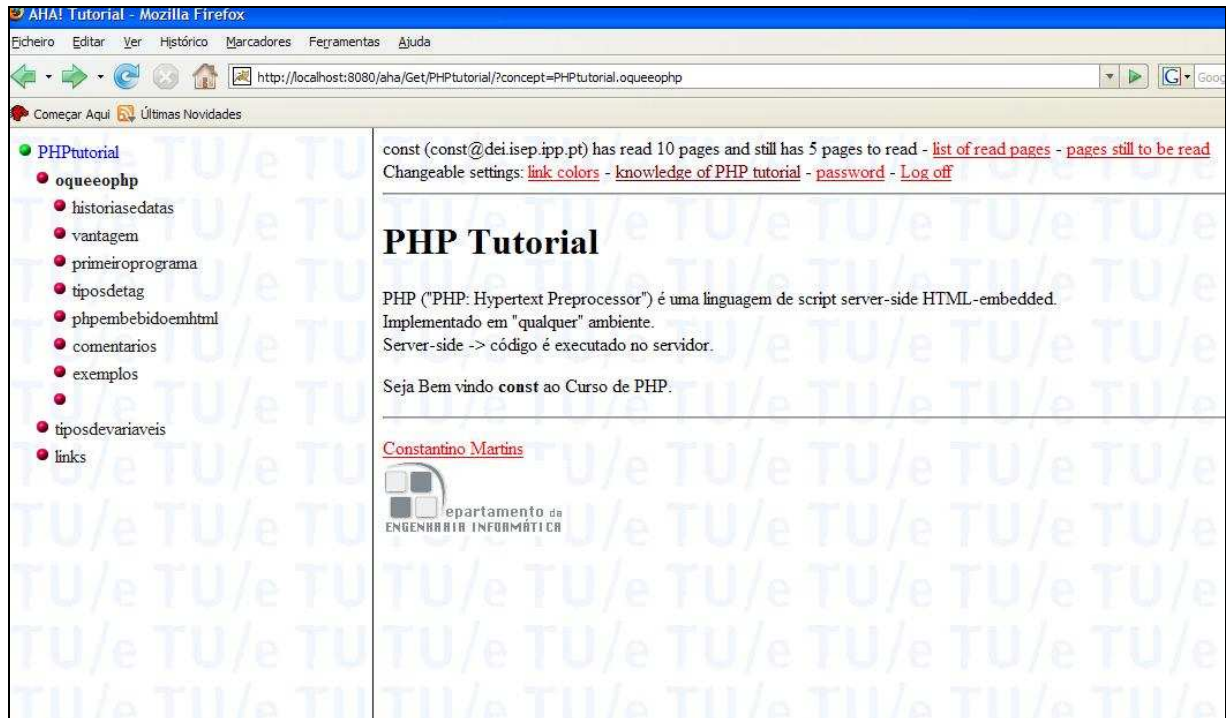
AHA! Tutorial - Mozilla Firefox

Ficheiro Editar Ver Histórico Marcadores Ferramentas Ajuda

http://localhost:8080/aha/Get/PHPtutorial/?concept=PHPtutorial.oqueeophp

Goog

Começar Aqui Últimas Novidades

PHPtutorial
oqueeophp
historiasedatas
vantagem
primeiroprograma
tiposdetag
phpembebidoemhtml
comentarios
exemplos
tiposdevariaveis
links

const (const@dei.isep.ipp.pt) has read 10 pages and still has 5 pages to read - list of read pages - pages still to be read
Changeable settings: link colors - knowledge of PHP tutorial - password - Log off

PHP Tutorial

PHP ("PHP: Hypertext Preprocessor") é uma linguagem de script server-side HTML-embedded.
Implementado em "qualquer" ambiente.
Server-side -> código é executado no servidor.

Seja Bem vindo **const** ao Curso de PHP.

Constantino Martins

epartamento da
ENGENHARIA INFORMÁTICA